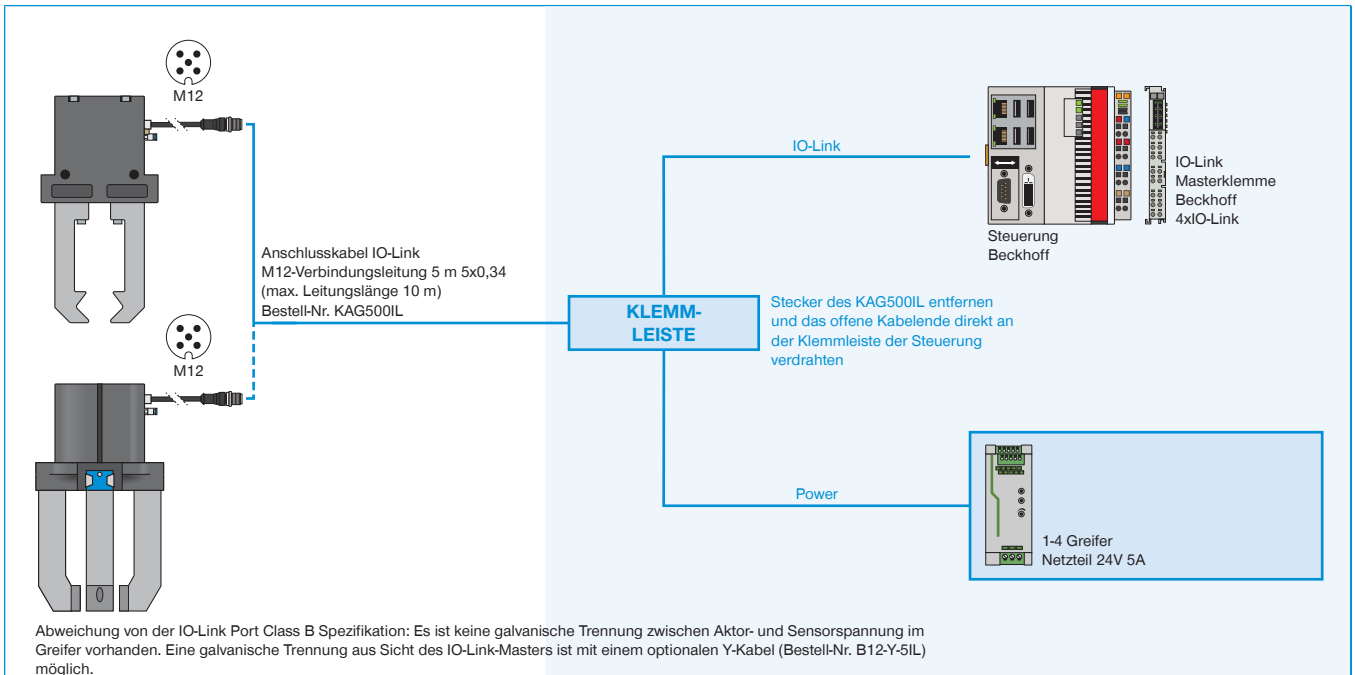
M12

M12

Anschlusskabel IO-Link
M12-Verbindungsleitung 5 m 5x0,34
(max. Leitungslänge 10 m)
Bestell-Nr. KAG500IL

IO-Link

KLEMM-
LEISTE

Stecker des KAG500IL entfernen und das offene Kabelende direkt an der Klemmleiste der Steuerung verdrahten

IO-Link
Masterklemme
Beckhoff
4xIO-Link

Steuerung
Beckhoff

Power

1-4 Greifer
Netzteil 24V 5A

Abweichung von der IO-Link Port Class B Spezifikation: Es ist keine galvanische Trennung zwischen Aktor- und Sensorspannung im Greifer vorhanden. Eine galvanische Trennung aus Sicht des IO-Link-Masters ist mit einem optionalen Y-Kabel (Bestell-Nr. B12-Y-5IL) möglich.